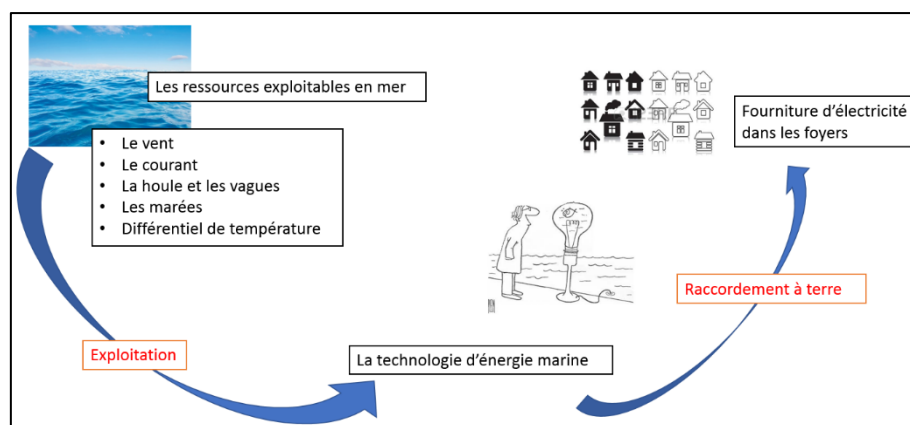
Les ressources exploitables en mer

- Le vent
- Le courant
- La houle et les vagues
- Les marées
- Différentiel de température

Fourniture d'électricité dans les foyers

Raccordement à terre

Exploitation

La technologie d'énergie marine